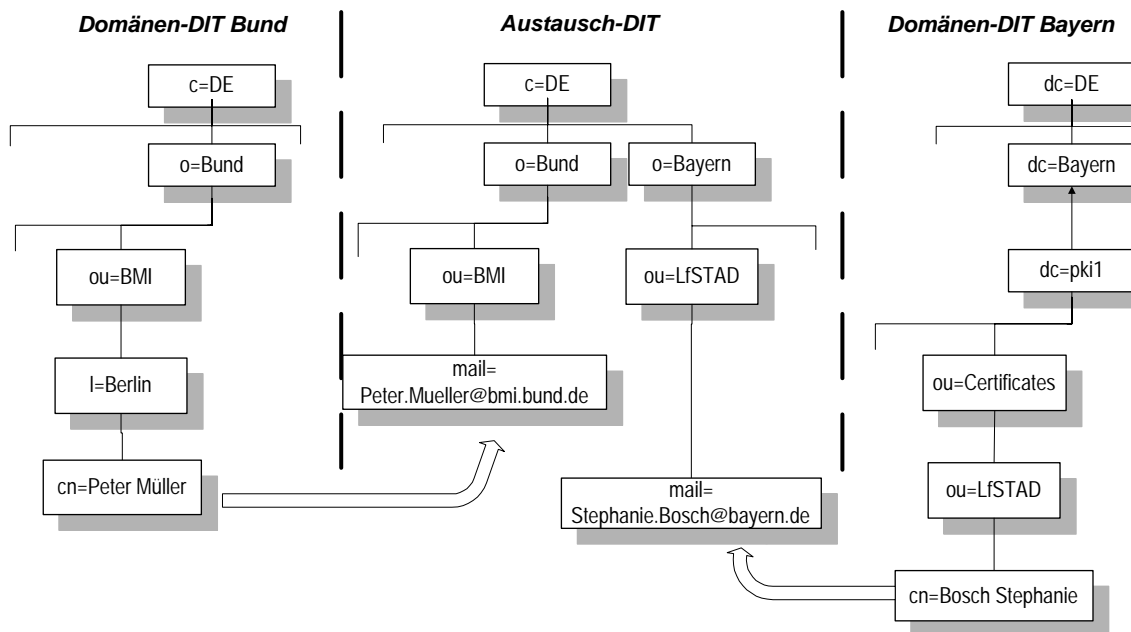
Domänen-DIT Bund

c=DE

o=Bund

ou=BMI

l=Berlin

cn=Peter Müller

Austausch-DIT

c=DE

o=Bund

o=Bayern

ou=BMI

ou=LfSTAD

mail=
Peter.Mueller@bmi.bund.de

mail=
Stephanie.Bosch@bayern.de

Domänen-DIT Bayern

dc=DE

dc=Bayern

dc=pki1

ou=Certificates

ou=LfSTAD

cn=Bosch Stephanie